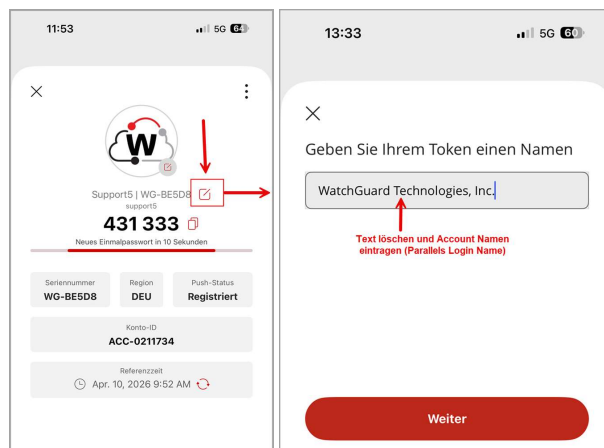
11:53

5G 64

Support5 | WG-BE5D8
support5

431 333

Neues Einmalpasswort in 10 Sekunden

| Seriennummer | Region | Push-Status |
|---|---|---|
| WG-BE5D8 | DEU | Registriert |

Konto-ID
ACC-0211734

Referenzzeit
Apr. 10, 2026 9:52 AM

13:33

5G 60

Geben Sie Ihrem Token einen Namen

WatchGuard Technologies, Inc.

Text löschen und Account Namen eintragen (Parallels Login Name)

Weiter